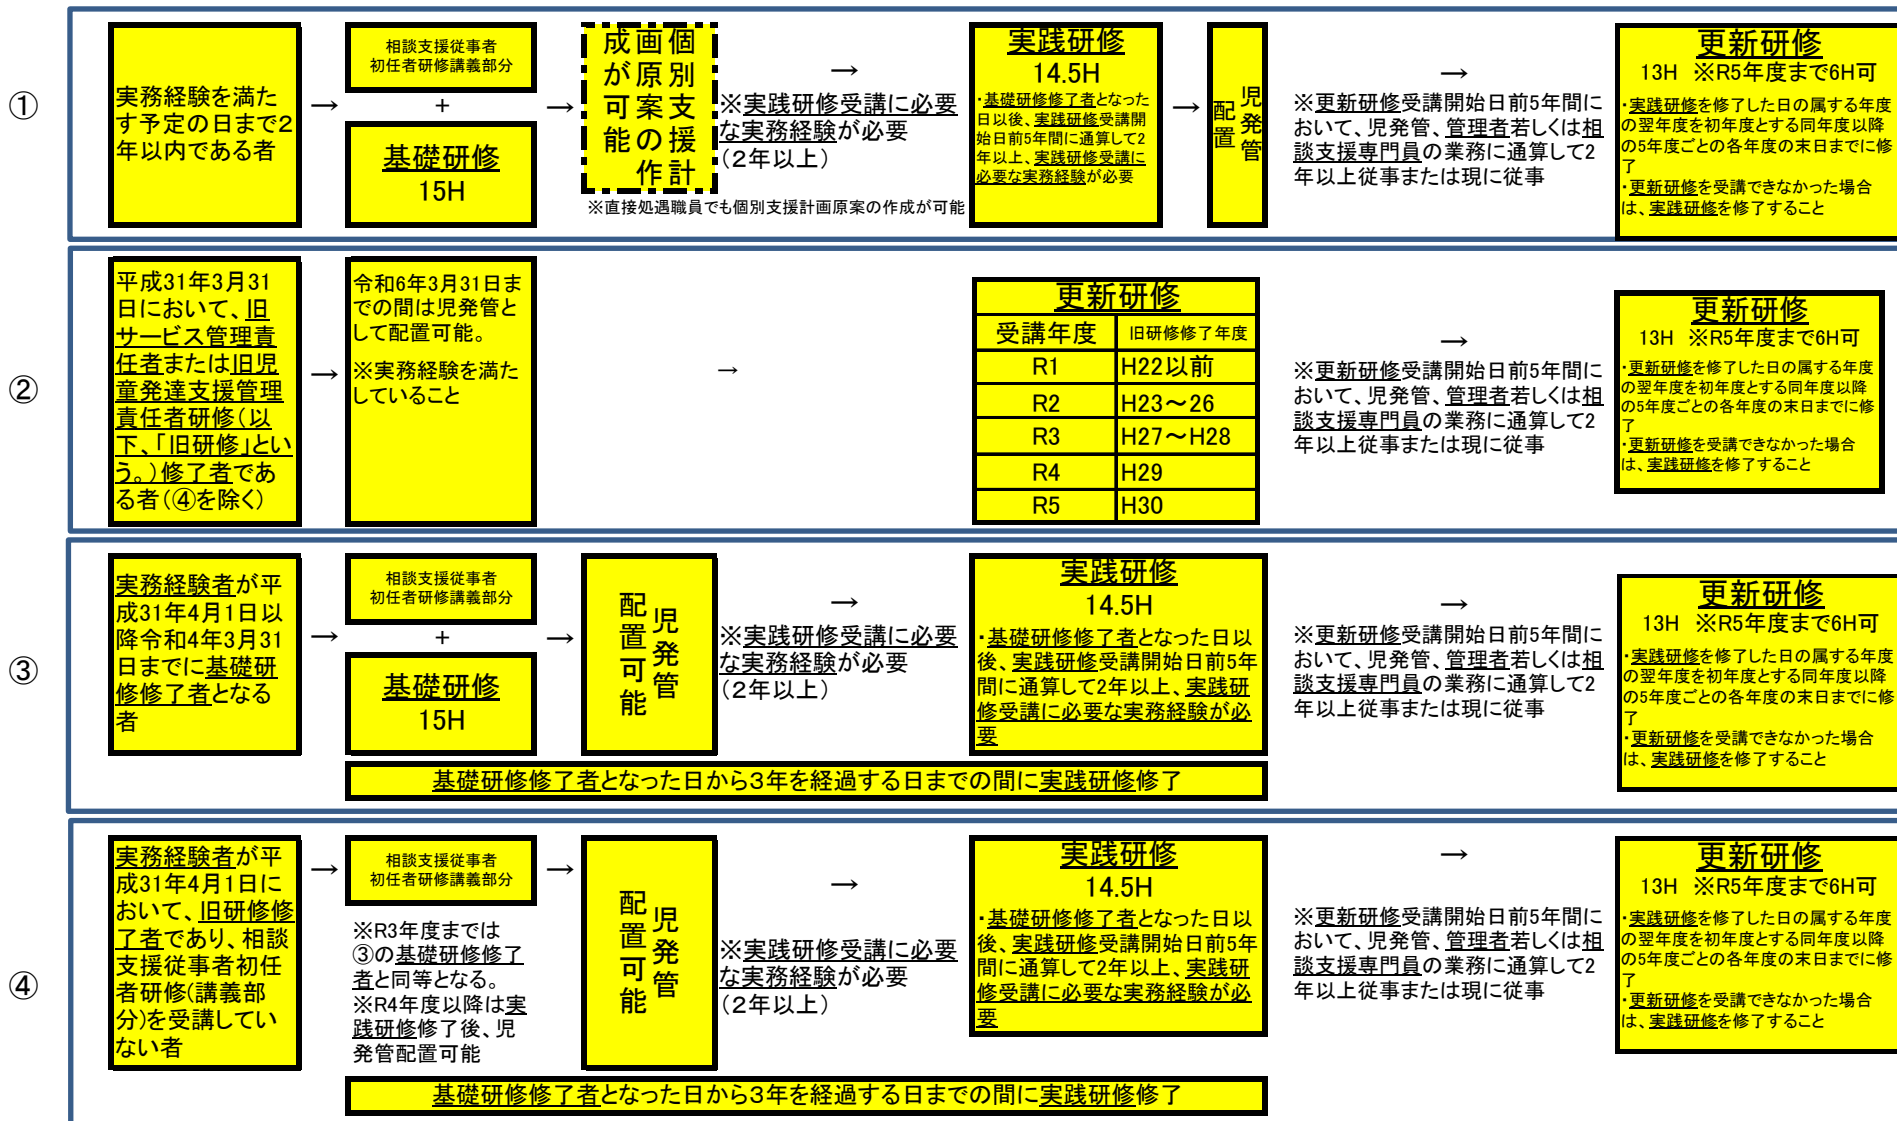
①

実務経験を満たす予定の日まで2年以内である者

→

相談支援従事者初任者研修講義部分

+

基礎研修
15H

→

個別支援計画原案の作成が可能

※実践研修受講に必要な実務経験が必要
（2年以上）

→

※直接処遇職員でも個別支援計画原案の作成が可能

実践研修
14.5H
・基礎研修修了者となった日以後、実践研修受講開始日前5年間に通算して2年以上、実践研修受講に必要な実務経験が必要

→

児発管配置

→

※更新研修受講開始日前5年間において、児発管、管理者若しくは相談支援専門員の業務に通算して2年以上従事または現に従事

更新研修
13H ※R5年度まで6H可
・実践研修を修了した日の属する年度の翌年度を初年度とする同年度以降の5年度ごとの各年度の末日までに修了
・更新研修を受講できなかった場合は、実践研修を修了すること

②

平成31年3月31日において、旧サービス管理責任者または旧児童発達支援管理責任者研修（以下、「旧研修」という。）修了者である者（④を除く）

→

令和6年3月31日までの間は児発管として配置可能。
※実務経験を満たしていること

→

更新研修

| 受講年度 | 旧研修修了年度 |
|---|---|
| R1 | H22以前 |
| R2 | H23～26 |
| R3 | H27～H28 |
| R4 | H29 |
| R5 | H30 |

→

※更新研修受講開始日前5年間において、児発管、管理者若しくは相談支援専門員の業務に通算して2年以上従事または現に従事

更新研修
13H ※R5年度まで6H可
・更新研修を修了した日の属する年度の翌年度を初年度とする同年度以降の5年度ごとの各年度の末日までに修了
・更新研修を受講できなかった場合は、実践研修を修了すること

③

実務経験者が平成31年4月1日以降令和4年3月31日までに基礎研修修了者となる者

→

相談支援従事者初任者研修講義部分

+

基礎研修
15H

→

児発管配置可能

→

※実践研修受講に必要な実務経験が必要
（2年以上）

実践研修
14.5H
・基礎研修修了者となった日以後、実践研修受講開始日前5年間に通算して2年以上、実践研修受講に必要な実務経験が必要

→

※更新研修受講開始日前5年間において、児発管、管理者若しくは相談支援専門員の業務に通算して2年以上従事または現に従事

更新研修
13H ※R5年度まで6H可
・実践研修を修了した日の属する年度の翌年度を初年度とする同年度以降の5年度ごとの各年度の末日までに修了
・更新研修を受講できなかった場合は、実践研修を修了すること

基礎研修修了者となった日から3年を経過する日までの間に実践研修修了

④

実務経験者が平成31年4月1日において、旧研修修了者であり、相談支援従事者初任者研修（講義部分）を受講していない者

→

相談支援従事者初任者研修講義部分

※R3年度までは③の基礎研修修了者と同等となる。
※R4年度以降は実践研修修了後、児発管配置可能

→

児発管配置可能

→

※実践研修受講に必要な実務経験が必要
（2年以上）

実践研修
14.5H
・基礎研修修了者となった日以後、実践研修受講開始日前5年間に通算して2年以上、実践研修受講に必要な実務経験が必要

→

※更新研修受講開始日前5年間において、児発管、管理者若しくは相談支援専門員の業務に通算して2年以上従事または現に従事

更新研修
13H ※R5年度まで6H可
・実践研修を修了した日の属する年度の翌年度を初年度とする同年度以降の5年度ごとの各年度の末日までに修了
・更新研修を受講できなかった場合は、実践研修を修了すること

基礎研修修了者となった日から3年を経過する日までの間に実践研修修了